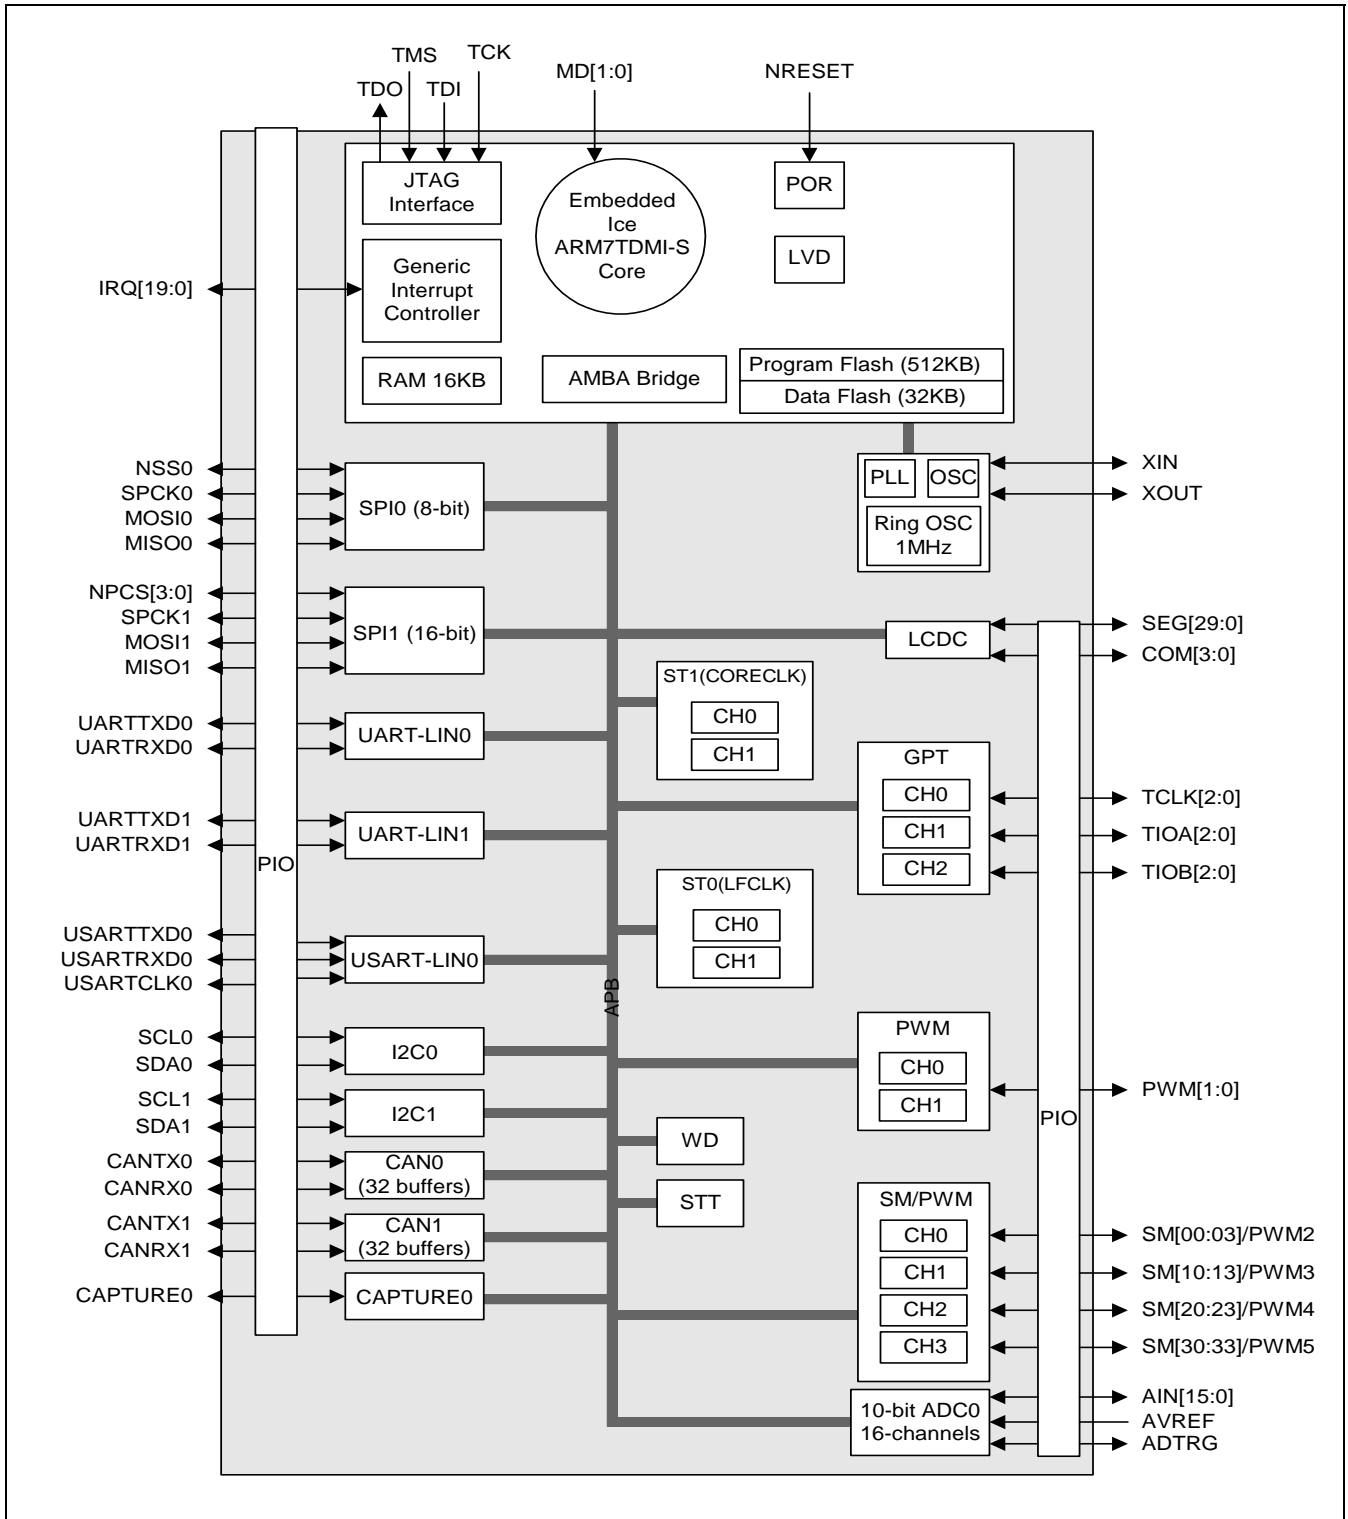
TMS TCK
TDO TDI
MD[1:0]
NRESET

JTAG Interface
Embedded Ice ARM7TDMI-S Core
POR
LVD
Generic Interrupt Controller
IRQ[19:0]
RAM 16KB
AMBA Bridge
Program Flash (512KB)
Data Flash (32KB)

NSS0
SPCK0
MOSI0
MISO0
SPI0 (8-bit)
PLL
OSC
Ring OSC 1MHz
XIN
XOUT

NPCS[3:0]
SPCK1
MOSI1
MISO1
SPI1 (16-bit)
LCDC
SEG[29:0]
COM[3:0]

ST1(CORECLK)
CH0
CH1

UARTTXD0
UARTRXD0
UART-LIN0

GPT
CH0
CH1
CH2
TCLK[2:0]
TIOA[2:0]
TIOB[2:0]

UARTTXD1
UARTRXD1
UART-LIN1
PIO

ST0(LFCLK)
CH0
CH1

USARTTXD0
USARTRXD0
USARTCLK0
USART-LIN0
APB

SCL0
SDA0
I2C0
PWM
CH0
CH1
PWM[1:0]
SCL1
SDA1
I2C1
PIO
WD
CANTX0
CANRX0
CAN0 (32 buffers)
STT
CANTX1
CANRX1
CAN1 (32 buffers)
SM/PWM
CH0
CH1
CH2
CH3
SM[00:03]/PWM2
SM[10:13]/PWM3
SM[20:23]/PWM4
SM[30:33]/PWM5
CAPTURE0
CAPTURE0

10-bit ADC0 16-channels
AIN[15:0]
AVREF
ADTRG